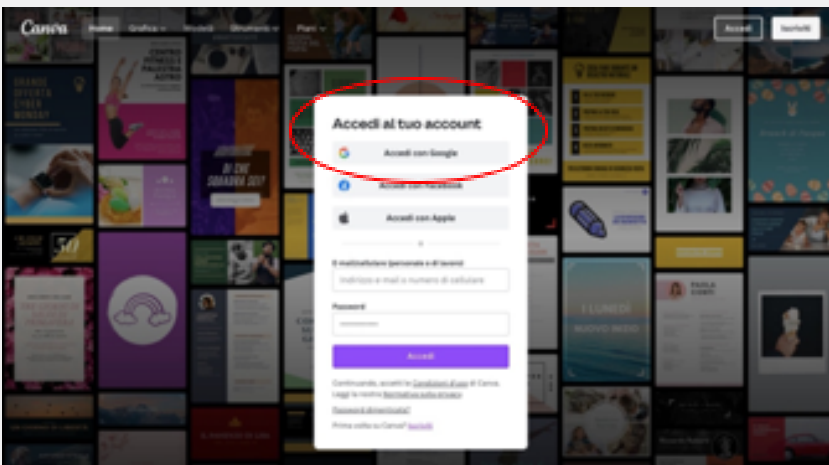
Canva Home Grafica Modelli Strumenti Piani

Accedi Iscriviti

Accedi al tuo account

Accedi con Google

Accedi con Facebook

Accedi con Apple

o

E-mail/cellulare (personale o di lavoro)

Indirizzo e-mail o numero di cellulare

Password

Accedi

Continuando, accetti le Condizioni d'uso di Canva. Leggi la nostra Normativa sulla privacy.

Password dimenticata?

Prima volta su Canva? Iscriviti